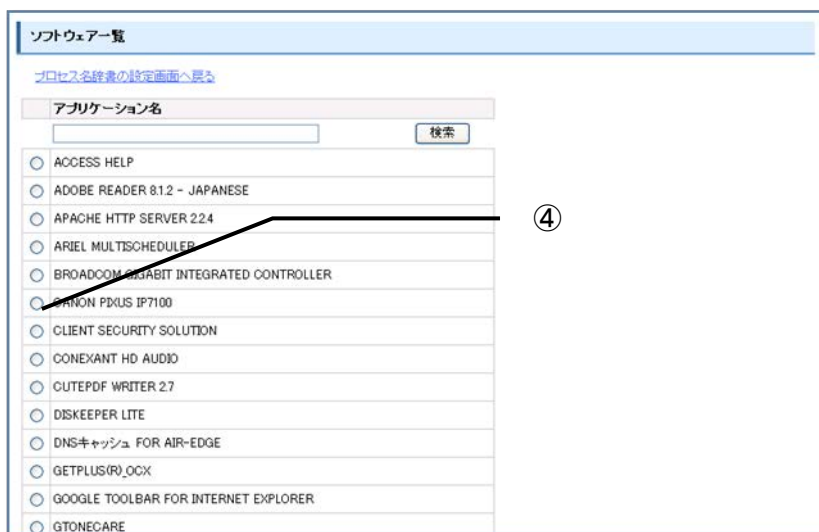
ソフトウェア一覧

プロセス名辞書の設定画面へ戻る

アプリケーション名

検索

ACCESS HELP
ADOBE READER 8.1.2 - JAPANESE
APACHE HTTP SERVER 2.2.4
ARIEL MULTISCHEDULER
BROADCOM GIGABIT INTEGRATED CONTROLLER
CANON PIXUS IP7100
CLIENT SECURITY SOLUTION
CONEXANT HD AUDIO
CUTEPDF WRITER 2.7
DISKEEPER LITE
DNSキャッシュ FOR AIR-EDGE
GETPLUS(R)_OCX
GOOGLE TOOLBAR FOR INTERNET EXPLORER
GTONECARE

④